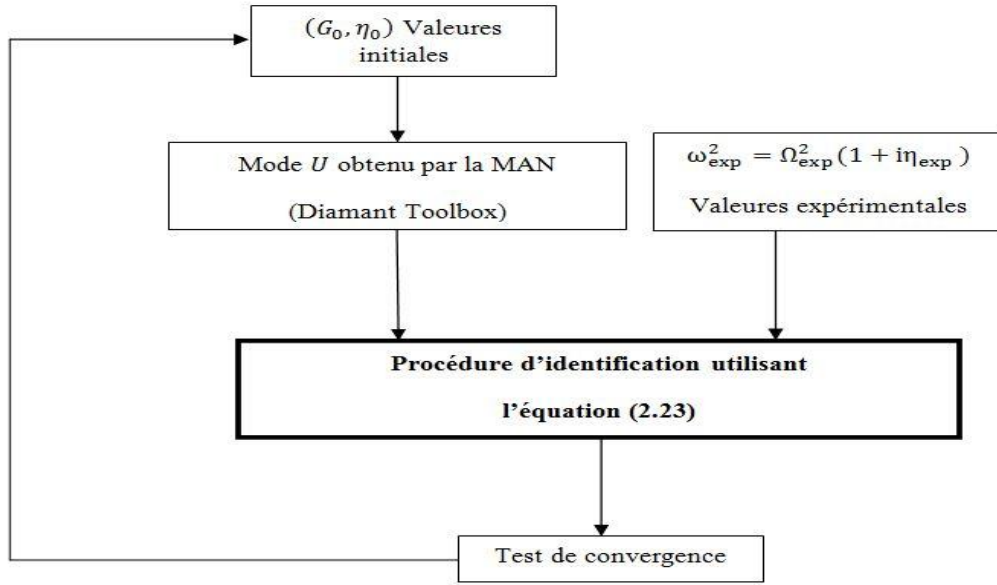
$(G_0, \eta_0)$ Valeures initiales

Mode $U$ obtenu par la MAN

(Diamant Toolbox)

$\omega_{\exp}^2 = \Omega_{\exp}^2(1 + i\eta_{\exp})$

Valeures expérimentales

**Procédure d'identification utilisant l'équation (2.23)**

Test de convergence